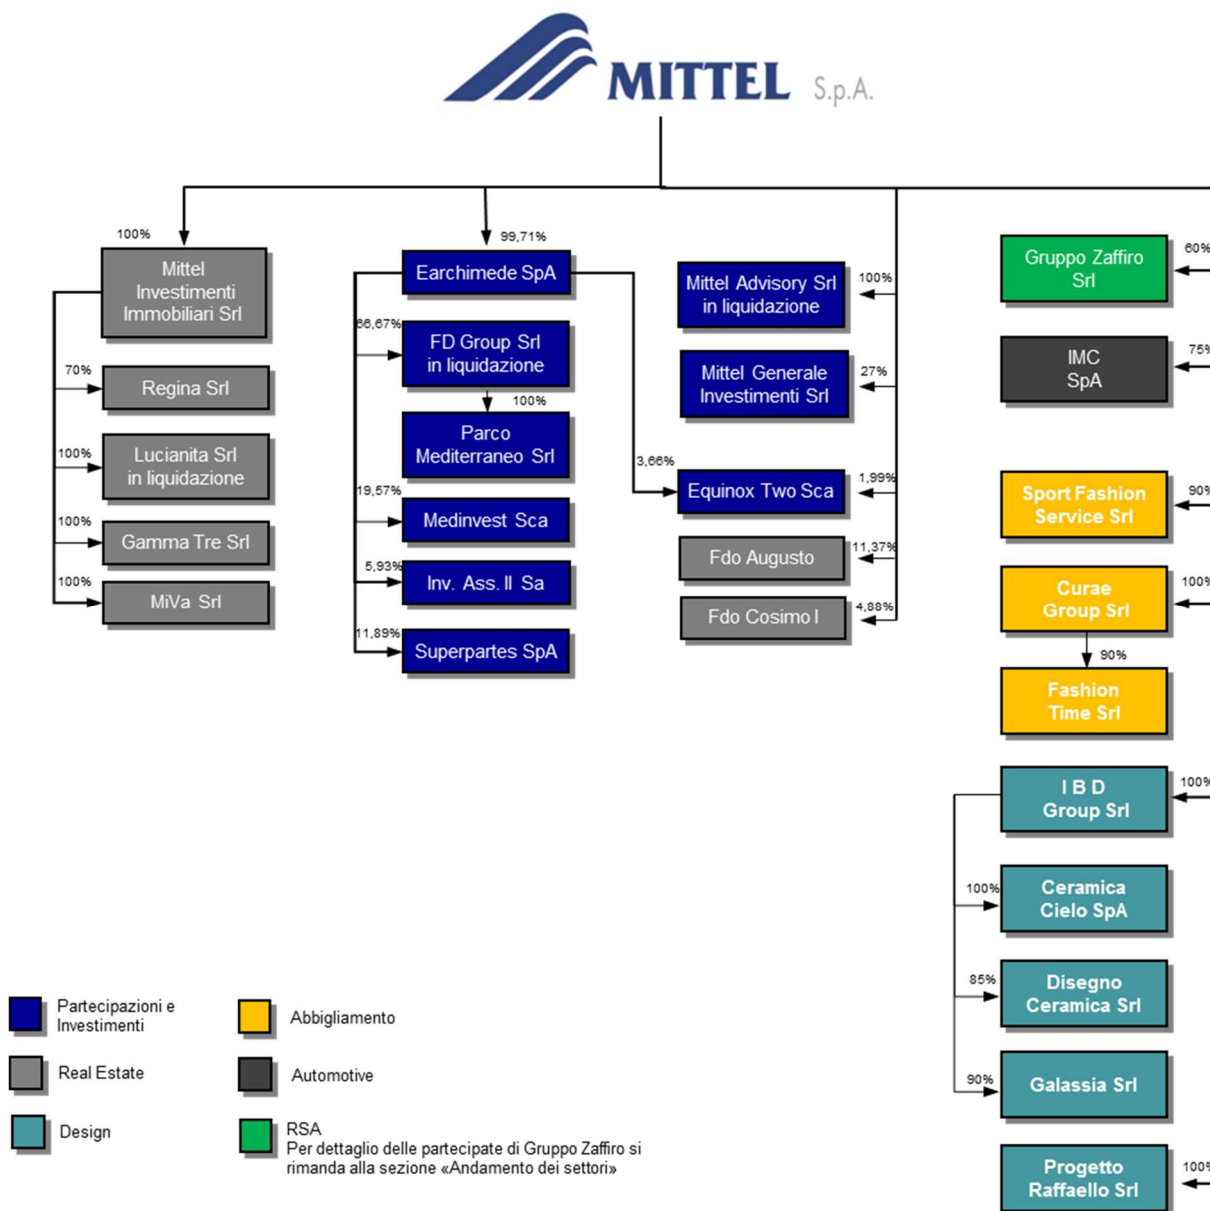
MITTEL S.p.A.

100%
Mittel Investimenti Immobiliari Srl
70%
Regina Srl
100%
Lucianita Srl in liquidazione
100%
Gamma Tre Srl
100%
MiVa Srl

99,71%
Earchimede SpA
66,67%
FD Group Srl in liquidazione
100%
Parco Mediterraneo Srl
19,57%
Medinvest Sca
5,93%
Inv. Ass. II Sa
11,89%
Superpartes SpA

100%
Mittel Advisory Srl in liquidazione
27%
Mittel Generale Investimenti Srl
3,66%
1,99%
Equinox Two Sca
11,37%
Fdo Augusto
4,88%
Fdo Cosimo I

60%
Gruppo Zaffiro Srl
75%
IMC SpA
90%
Sport Fashion Service Srl
100%
Curae Group Srl
90%
Fashion Time Srl
100%
I B D Group Srl
100%
Ceramica Cielo SpA
85%
Disegno Ceramica Srl
90%
Galassia Srl
100%
Progetto Raffaello Srl

Partecipazioni e Investimenti
Abbigliamento
Real Estate
Automotive
Design
RSA
Per dettaglio delle partecipate di Gruppo Zaffiro si rimanda alla sezione «Andamento dei settori»